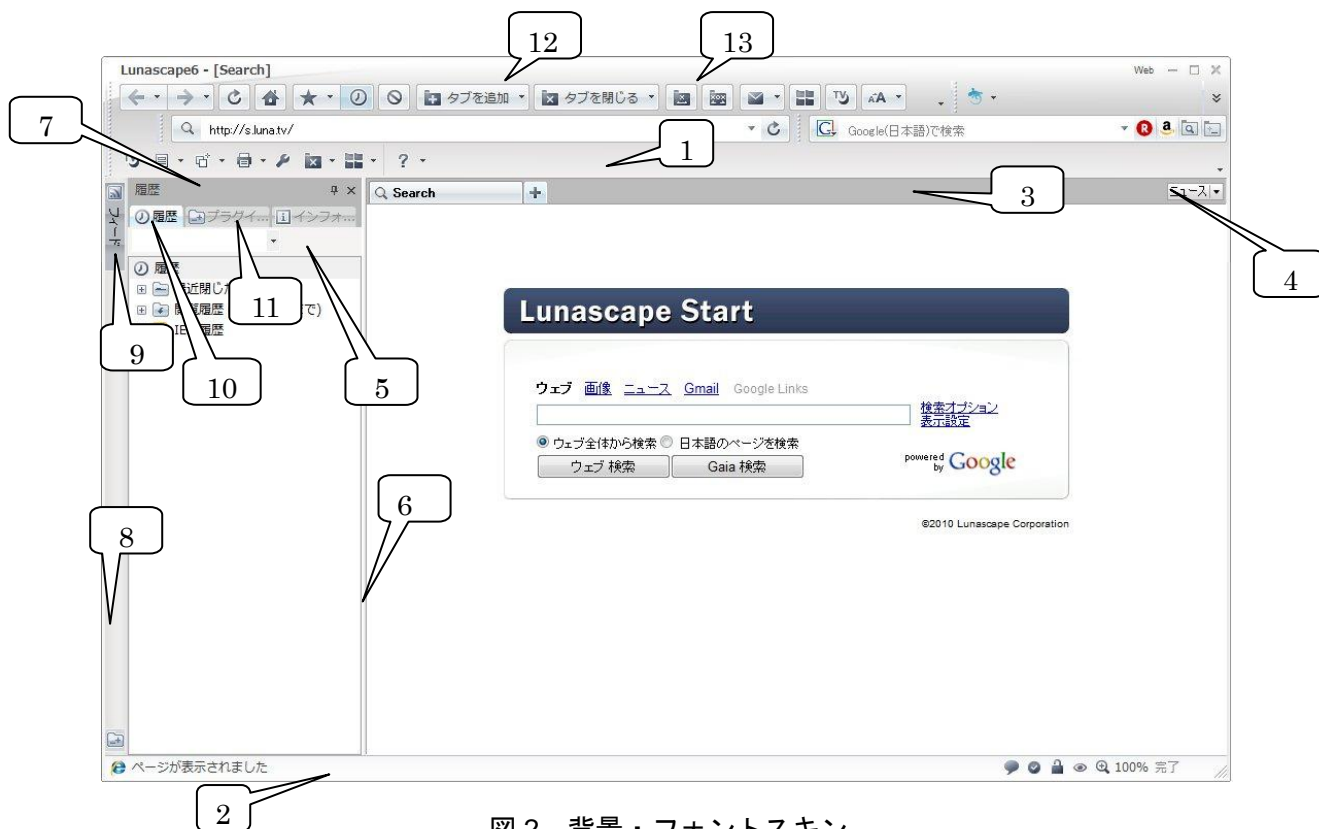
12

13

Lunascape6 - [Search]

Web

タブを追加

タブを閉じる

7

http://s.luna.tv/

Google(日本語)で検索

1

?

履歴

3

Search

ニュース

履歴

プラグイ...

インフォ...

4

フィード

履歴

近閉じ

11

閲覧履歴

で)

IE 履歴

9

10

5

Lunascape Start

ウェブ 画像 ニュース Gmail Google Links

検索オプション
表示設定

ウェブ全体から検索 日本語のページを検索

ウェブ 検索

Gaia 検索

powered by Google

6

8

©2010 Lunascape Corporation

ページが表示されました

100% 完了

2

図 2　背景・フォントスキン